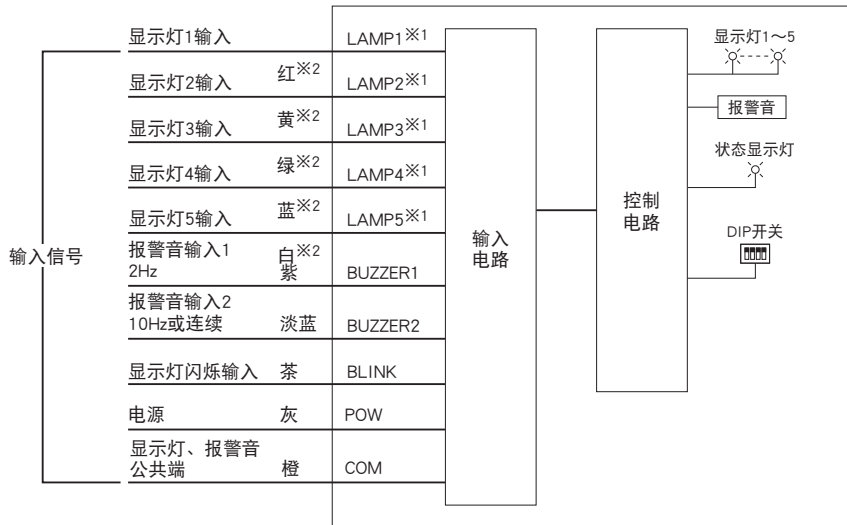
输入信号

显示灯1输入 LAMP1※1

显示灯2输入 红※2 LAMP2※1

显示灯3输入 黄※2 LAMP3※1

显示灯4输入 绿※2 LAMP4※1

显示灯5输入 蓝※2 LAMP5※1

报警音输入1 2Hz 白※2 紫 BUZZER1

报警音输入2 10Hz或连续 淡蓝 BUZZER2

显示灯闪烁输入 茶 BLINK

电源 灰 POW

显示灯、报警音公共端 橙 COM

输入电路

控制电路

显示灯1～5

报警音

状态显示灯

DIP开关